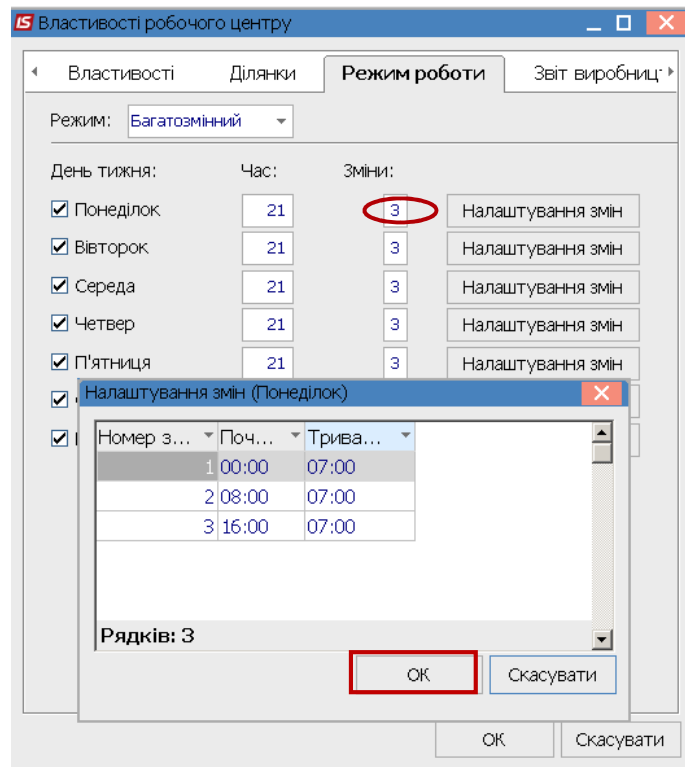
IS Властивості робочого центру

Властивості | Ділянки | Режим роботи | Звіт виробниц

Режим: Багатозмінний

День тижня: Час: Зміни:

☑ Понеділок 21 3 Налаштування змін
☑ Вівторок 21 3 Налаштування змін
☑ Середа 21 3 Налаштування змін
☑ Четвер 21 3 Налаштування змін
☑ П'ятниця 21 3 Налаштування змін
☑ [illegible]
☑ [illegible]

Налаштування змін (Понеділок)

| Номер з... | Поч... | Трива... |
|---|---|---|
| 1 | 00:00 | 07:00 |
| 2 | 08:00 | 07:00 |
| 3 | 16:00 | 07:00 |

Рядків: 3

ОК Скасувати

ОК Скасувати